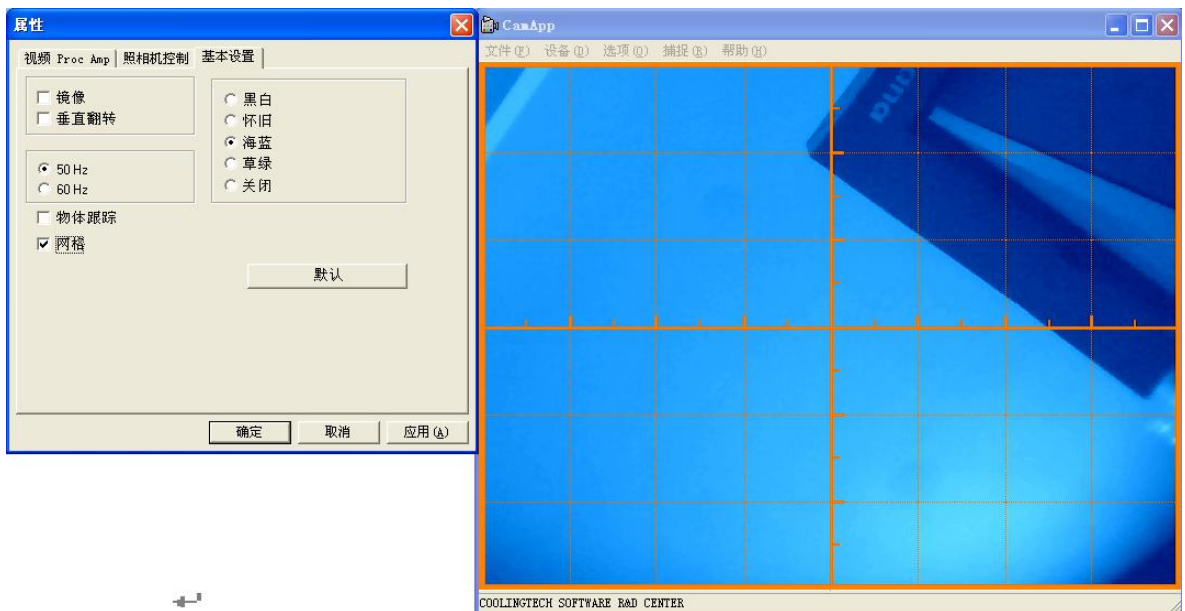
属性

视频 Proc Amp | 照相机控制 | 基本设置

☐ 镜像
☐ 垂直翻转

◉ 50 Hz
○ 60 Hz

☐ 物体跟踪
☑ 网格

○ 黑白
○ 怀旧
◉ 海蓝
○ 草绿
○ 关闭

默认

确定 取消 应用(A)

CamApp

文件(F) 设备(D) 选项(O) 捕捉(R) 帮助(H)

COOLINGTECH SOFTWARE R&D CENTER